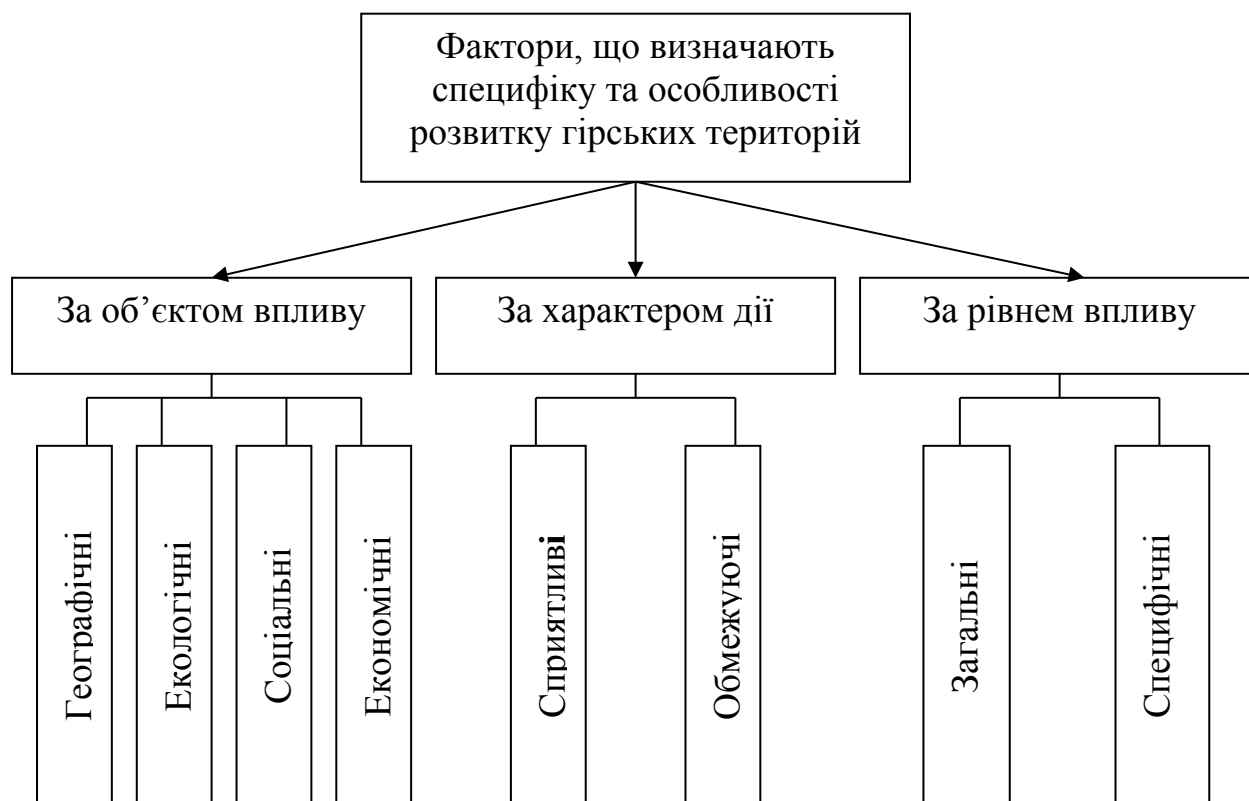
Фактори, що визначають специфіку та особливості розвитку гірських територій

За об'єктом впливу

За характером дії

За рівнем впливу

Географічні

Екологічні

Соціальні

Економічні

Сприятливі

Обмежуючі

Загальні

Специфічні